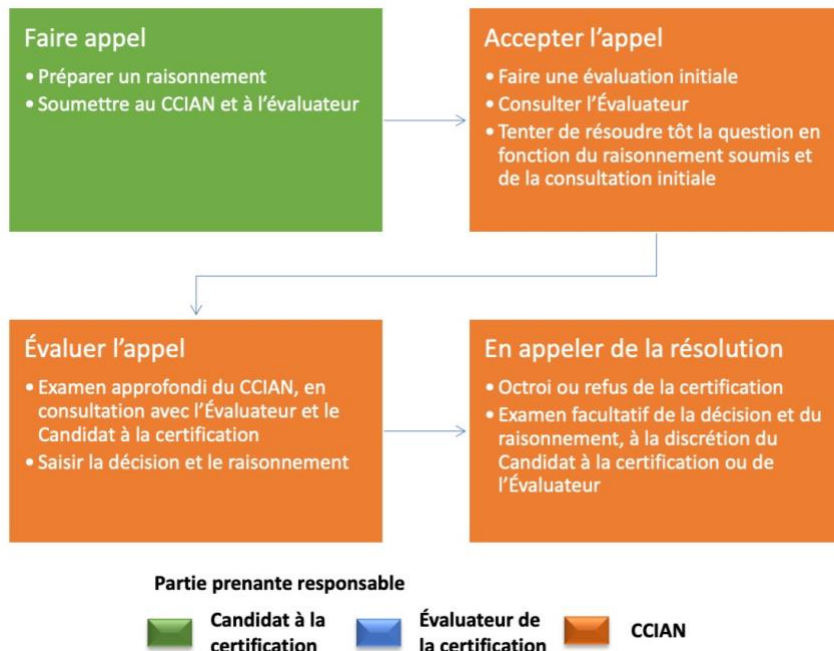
Faire appel
• Préparer un raisonnement
• Soumettre au CCIAN et à l'évaluateur

Accepter l'appel
• Faire une évaluation initiale
• Consulter l'Évaluateur
• Tenter de résoudre tôt la question en fonction du raisonnement soumis et de la consultation initiale

Évaluer l'appel
• Examen approfondi du CCIAN, en consultation avec l'Évaluateur et le Candidat à la certification
• Saisir la décision et le raisonnement

En appeler de la résolution
• Octroi ou refus de la certification
• Examen facultatif de la décision et du raisonnement, à la discrétion du Candidat à la certification ou de l'Évaluateur

Partie prenante responsable

Candidat à la certification

Évaluateur de la certification

CCIAN